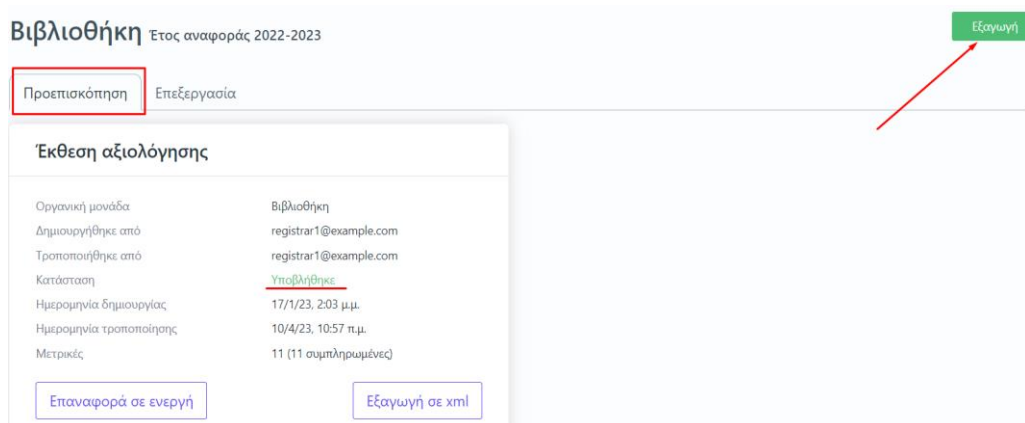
Βιβλιοθήκη Έτος αναφοράς 2022-2023

Εξαγωγή

Προεπισκόπηση Επεξεργασία

Έκθεση αξιολόγησης

| | |
|---|---|
| Οργανική μονάδα | Βιβλιοθήκη |
| Δημιουργήθηκε από | registrar1@example.com |
| Τροποποιήθηκε από | registrar1@example.com |
| Κατάσταση | Υποβλήθηκε |
| Ημερομηνία δημιουργίας | 17/1/23, 2:03 μ.μ. |
| Ημερομηνία τροποποίησης | 10/4/23, 10:57 π.μ. |
| Μετρικές | 11 (11 συμπληρωμένες) |

Επαναφορά σε ενεργή

Εξαγωγή σε xml